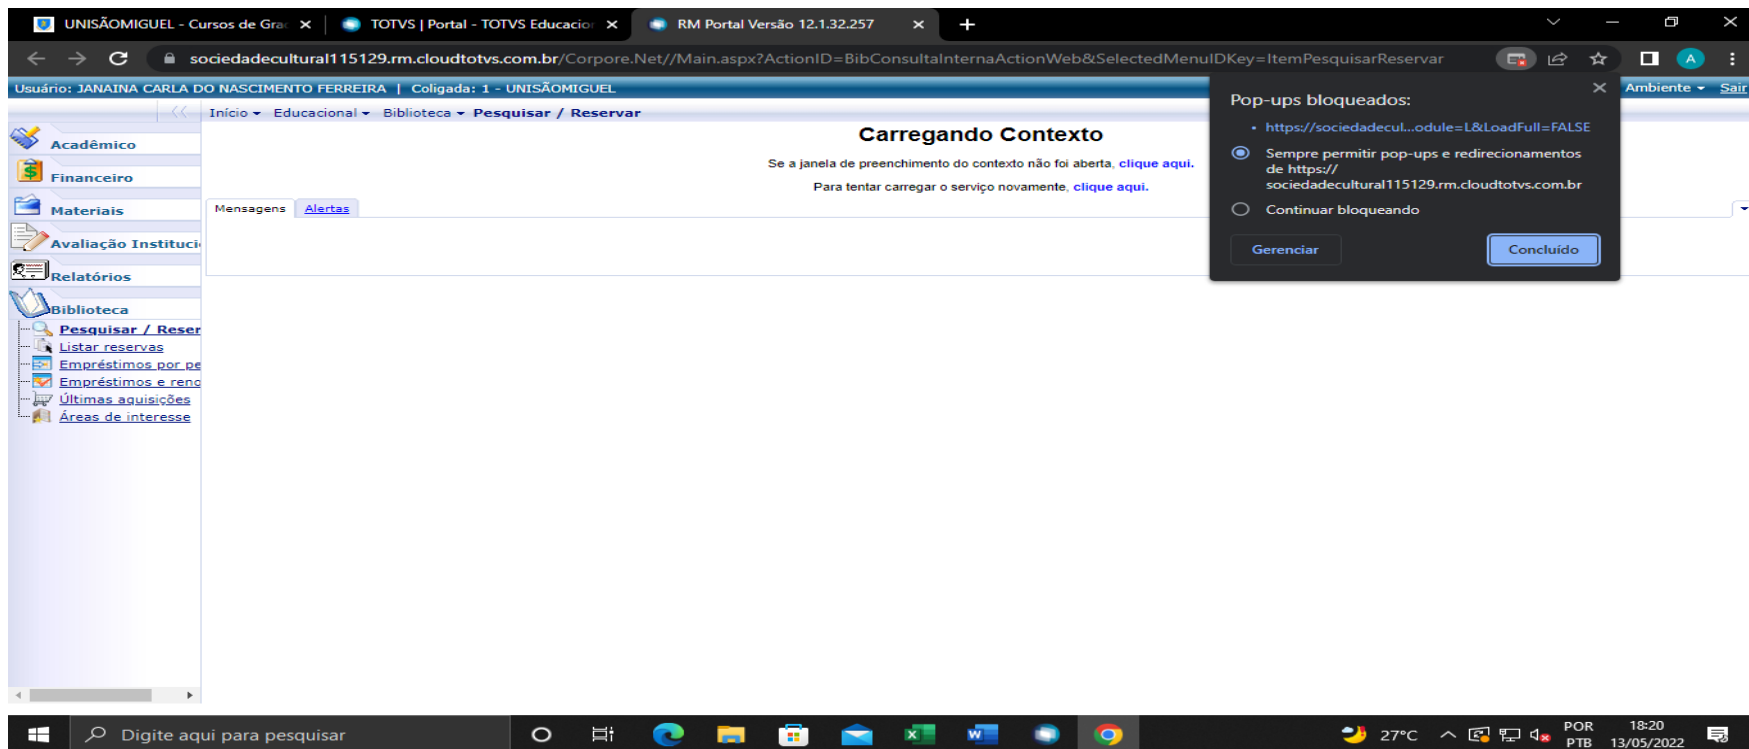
UNISÃOMIGUEL - Cursos de Gra ×
TOTVS | Portal - TOTVS Educacior ×
RM Portal Versão 12.1.32.257 ×
+

sociedadecultural115129.rm.cloudtotvs.com.br/Corpore.Net//Main.aspx?ActionID=BibConsultaInternaActionWeb&SelectedMenuIDKey=ItemPesquisarReservar

Usuário: JANAINA CARLA DO NASCIMENTO FERREIRA | Coligada: 1 - UNISÃOMIGUEL
Ambiente Sair

Início Educacional Biblioteca Pesquisar / Reservar

Acadêmico
Financeiro
Materiais
Avaliação Instituci
Relatórios
Biblioteca
Pesquisar / Reser
Listar reservas
Empréstimos por pe
Empréstimos e reno
Últimas aquisições
Áreas de interesse

Carregando Contexto

Se a janela de preenchimento do contexto não foi aberta, clique aqui.

Para tentar carregar o serviço novamente, clique aqui.

Mensagens Alertas

Pop-ups bloqueados:
• https://sociedadecul...odule=L&LoadFull=FALSE
Sempre permitir pop-ups e redirecionamentos de https://sociedadecultural115129.rm.cloudtotvs.com.br
Continuar bloqueando
Gerenciar
Concluído

Digite aqui para pesquisar
27°C
POR PTB
18:20 13/05/2022